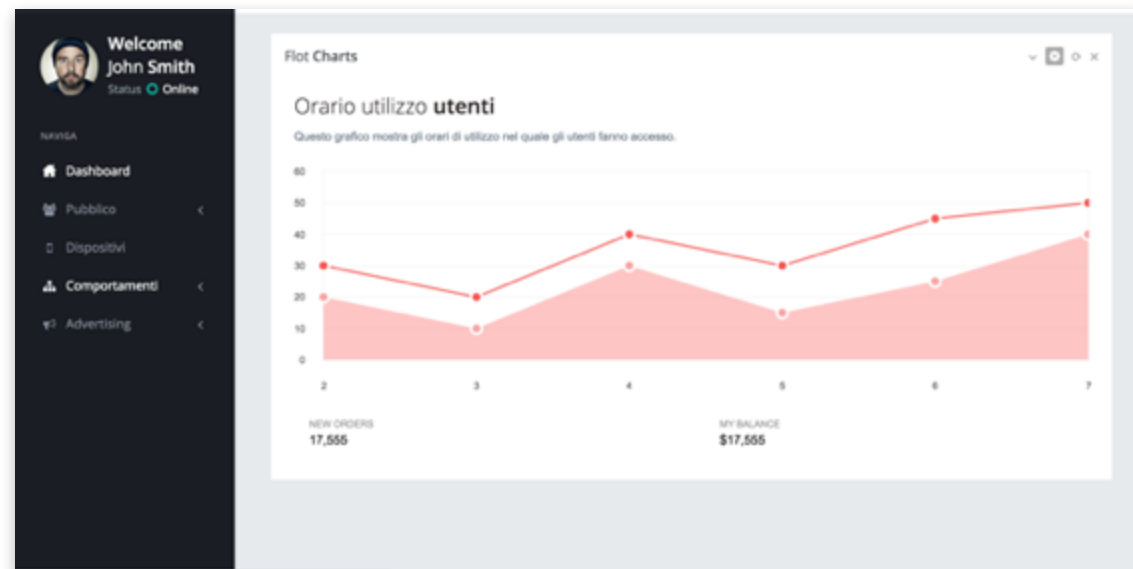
Welcome
John Smith
Status Online

NAVIGA

Dashboard
Pubblico
Dispositivi
Comportamenti
Advertising

Flot Charts

Orario utilizzo **utenti**

Questo grafico mostra gli orari di utilizzo nel quale gli utenti fanno accesso.

60
50
40
30
20
10
0

2
3
4
5
6
7

NEW ORDERS
17,555

MY BALANCE
$17,555